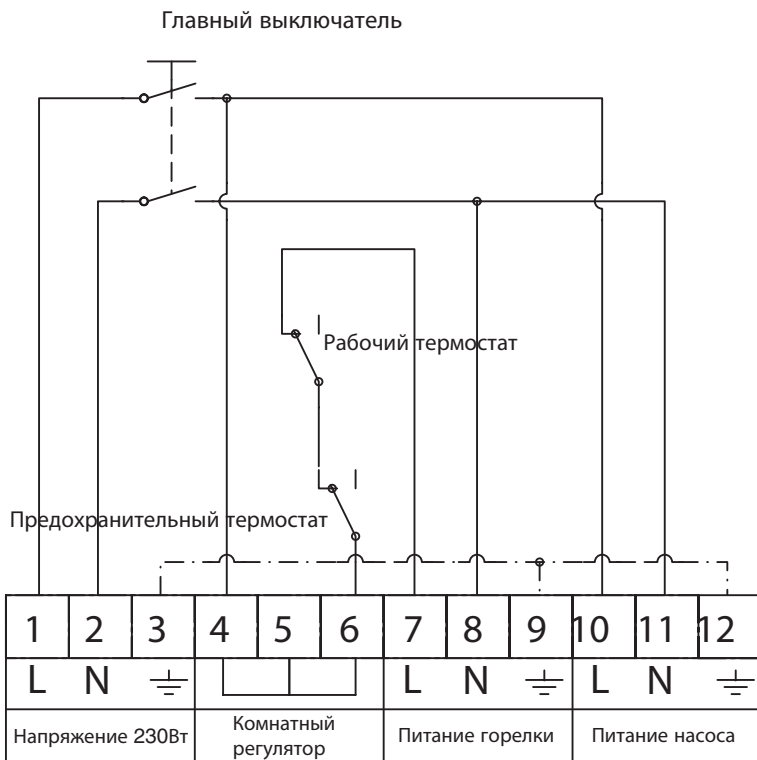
Главный выключатель

Рабочий термостат

Предохранительный термостат

| 1 | 2 | 3 | 4 | 5 | 6 | 7 | 8 | 9 | 10 | 11 | 12 |
|---|---|---|---|---|---|---|---|---|---|---|---|
| L | N | $\equiv$ | | | | L | N | $\equiv$ | L | N | $\equiv$ |
| Напряжение 230Вт | | | Комнатный регулятор | | | Питание горелки | | | Питание насоса | | |